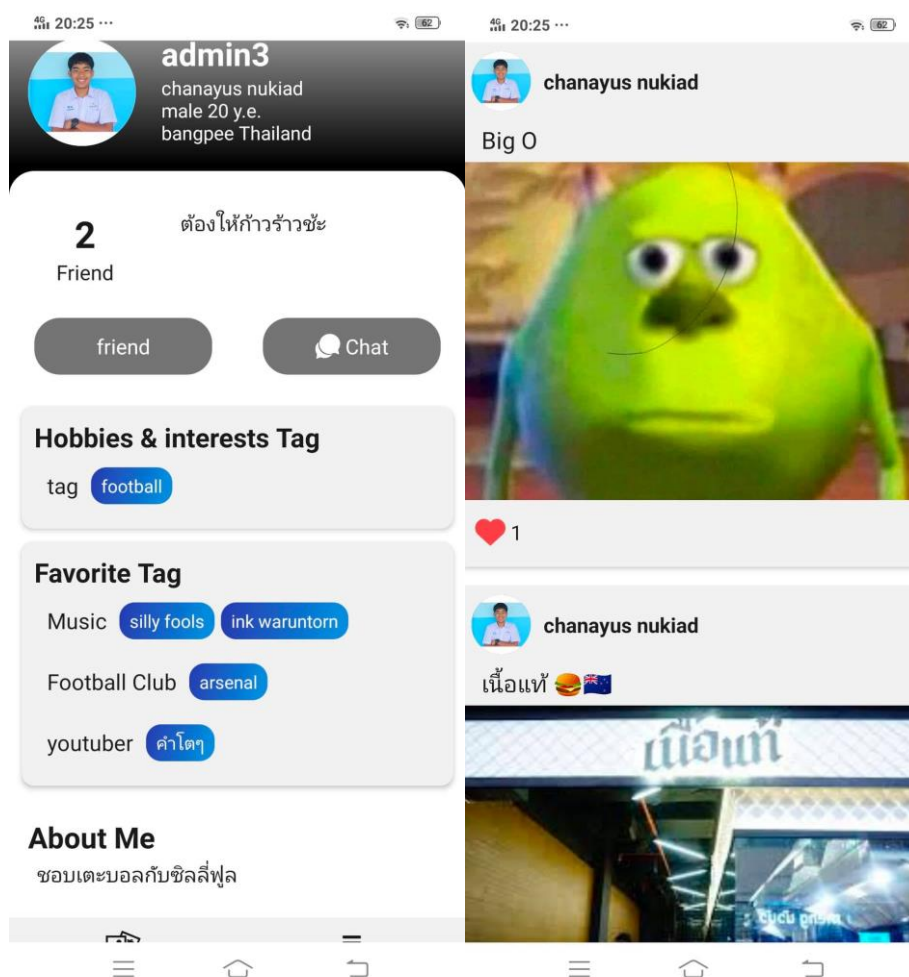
4G 20:25 ··· 62

admin3
chanayus nukiad
male 20 y.e.
bangpee Thailand

2
Friend

ต้องให้ก้าวร้าวชะ

friend

Chat

Hobbies & interests Tag

tag football

Favorite Tag

Music silly fools ink waruntorn

Football Club arsenal

youtuber คำโตๆ

About Me

ชอบเตะบอลกับซิลลี่ฟูล

4G 20:25 ··· 62

chanayus nukiad

Big O

1

chanayus nukiad

เนื้อแท้ 🍔🇳🇿

เนื้อแท้

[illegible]